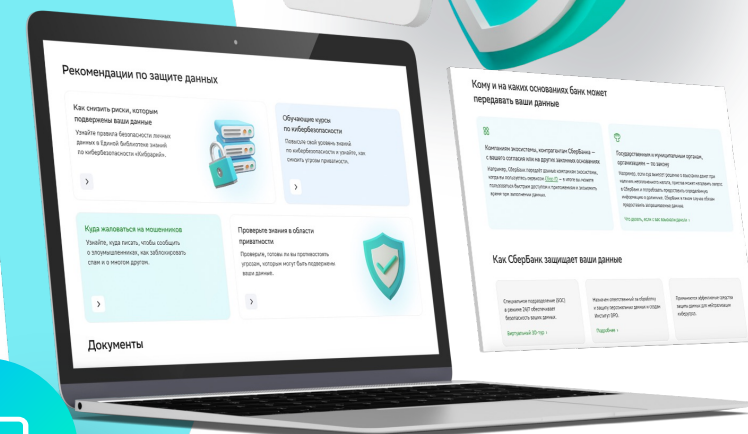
Рекомендации по защите данных

Как снизить риски, которым подвержены ваши данные
Узнайте правила безопасности личных данных в Единой библиотеке знаний по кибербезопасности «Кибрарий».

Обучающие курсы по кибербезопасности
Повысьте свой уровень знаний по кибербезопасности и узнайте, как снизить угрозы приватности.

Куда жаловаться на мошенников
Узнайте, куда писать, чтобы сообщить о злоумышленниках, как заблокировать сайт и о многом другом.

Проверьте знания в области приватности
Проверьте, готовы ли вы противостоять угрозам, которым могут быть подвержены ваши данные.

Документы

Кому и на каких основаниях банк может передавать ваши данные

Компаниям экосистемы, контрагентам СберБанка — с вашего согласия или на других законных основаниях
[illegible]

Государственным и муниципальным органам, организациям — по закону
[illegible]
Что делать, если у вас запрашивают данные ›

Как СберБанк защищает ваши данные

Специальное подразделение (SOC) в режиме 24/7 обеспечивает безопасность ваших данных.
Виртуальный 3D-тур ›

Назначен ответственный за обработку и защиту персональных данных в Сбере. Институт DPO.
Подробнее ›

Применяются эффективные средства защиты данных для нейтрализации киберугроз.